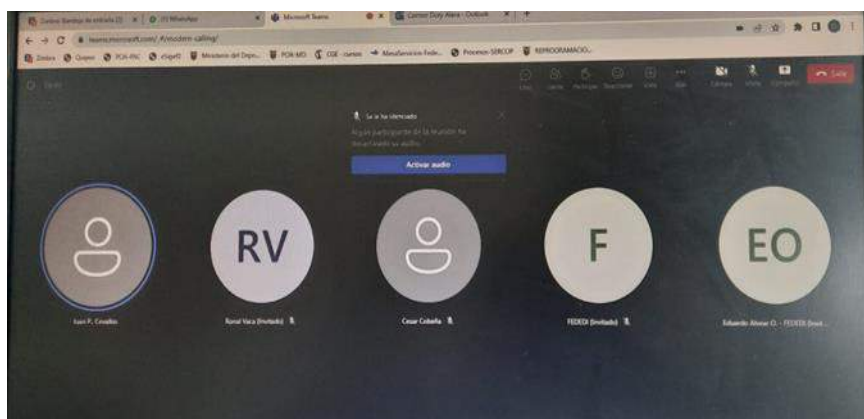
Zimbra: Bandeja de entrada (2) | (3) WhatsApp | Microsoft Teams | Correo: Dury Alava - Outlook

teams.microsoft.com/_#/modern-calling/

Zimbra | Gopex | POA-PAC | eSigef | Ministerio del Depo... | POA-MD | CGE - cursos | AlexaServicios Fede... | Procesos SERCOP | REPROGRAMACIO...

Chat | Usuarios | Participar | Reacciones | Vista | Más | Cámara | Micro | Compartir | Salir

Se le ha silenciado

Algún participante de la reunión ha desactivado su audio.

Activar audio

RV

F

EO

Ivan F. Cevallos

Ronal Vaca (Invitado)

Cesar Cobeña

FEDEDI (Invitado)

Eduardo Alvear O. - FEDEDI (Invit...